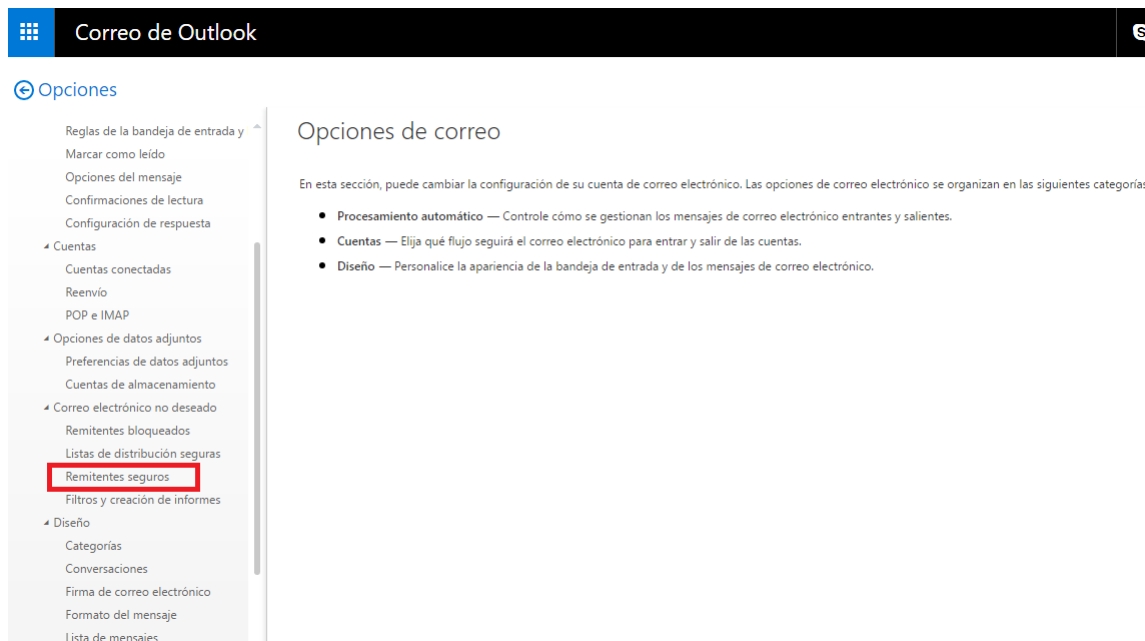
Correo de Outlook

Opciones

Reglas de la bandeja de entrada y
Marcar como leído
Opciones del mensaje
Confirmaciones de lectura
Configuración de respuesta
Cuentas
Cuentas conectadas
Reenvío
POP e IMAP
Opciones de datos adjuntos
Preferencias de datos adjuntos
Cuentas de almacenamiento
Correo electrónico no deseado
Remitentes bloqueados
Listas de distribución seguras
Remitentes seguros
Filtros y creación de informes
Diseño
Categorías
Conversaciones
Firma de correo electrónico
Formato del mensaje
Lista de mensajes

Opciones de correo

En esta sección, puede cambiar la configuración de su cuenta de correo electrónico. Las opciones de correo electrónico se organizan en las siguientes categorías

- **Procesamiento automático** — Controle cómo se gestionan los mensajes de correo electrónico entrantes y salientes.
- **Cuentas** — Elija qué flujo seguirá el correo electrónico para entrar y salir de las cuentas.
- **Diseño** — Personalice la apariencia de la bandeja de entrada y de los mensajes de correo electrónico.